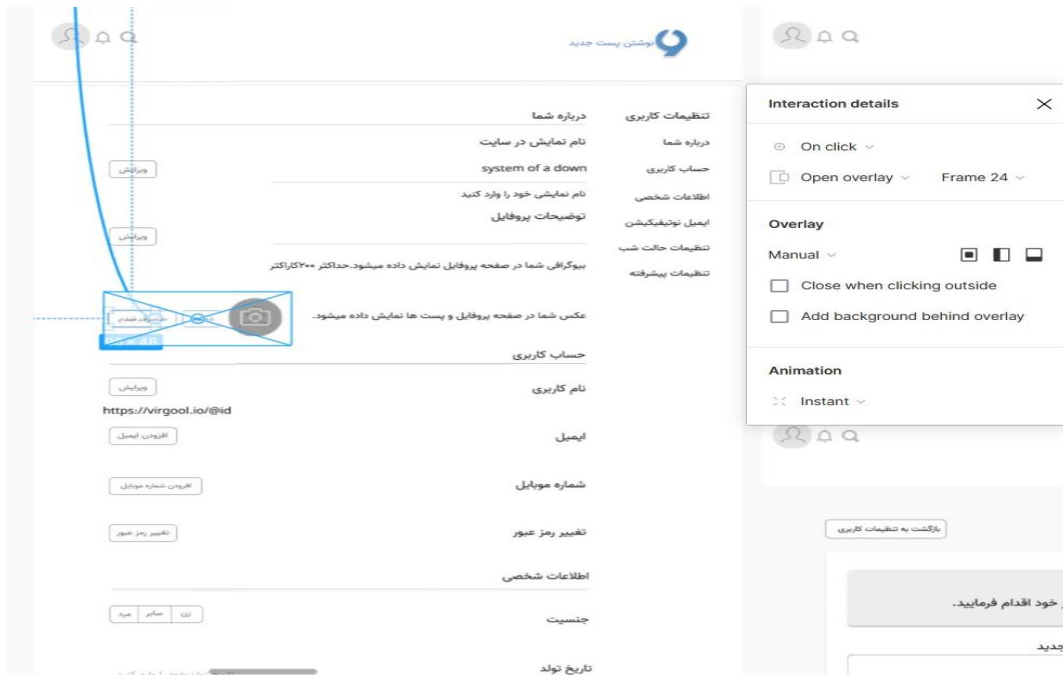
نوشتن پست جدید

تنظیمات کاربری
درباره شما
حساب کاربری
اطلاعات شخصی
ایمیل نوتیفیکیشن
تنظیمات حالت شب
تنظیمات پیشرفته

درباره شما
نام نمایش در سایت
system of a down
ویرایش
نام نمایشی خود را وارد کنید
توضیحات پروفایل
ویرایش
بیوگرافی شما در صفحه پروفایل نمایش داده میشود.حداکثر ۲۰۰کاراکتر
عکس شما در صفحه پروفایل و پست ها نمایش داده میشود.
حساب کاربری
نام کاربری
ویرایش
https://virgool.io/@id
ایمیل
افزودن ایمیل
شماره موبایل
افزودن شماره موبایل
تغییر رمز عبور
تغییر رمز عبور
اطلاعات شخصی
جنسیت
زن
سایر
مرد
تاریخ تولد

Interaction details
On click
Open overlay
Frame 24
Overlay
Manual
Close when clicking outside
Add background behind overlay
Animation
Instant

بازگشت به تنظیمات کاربری
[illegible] خود اقدام فرمایید.
جدید